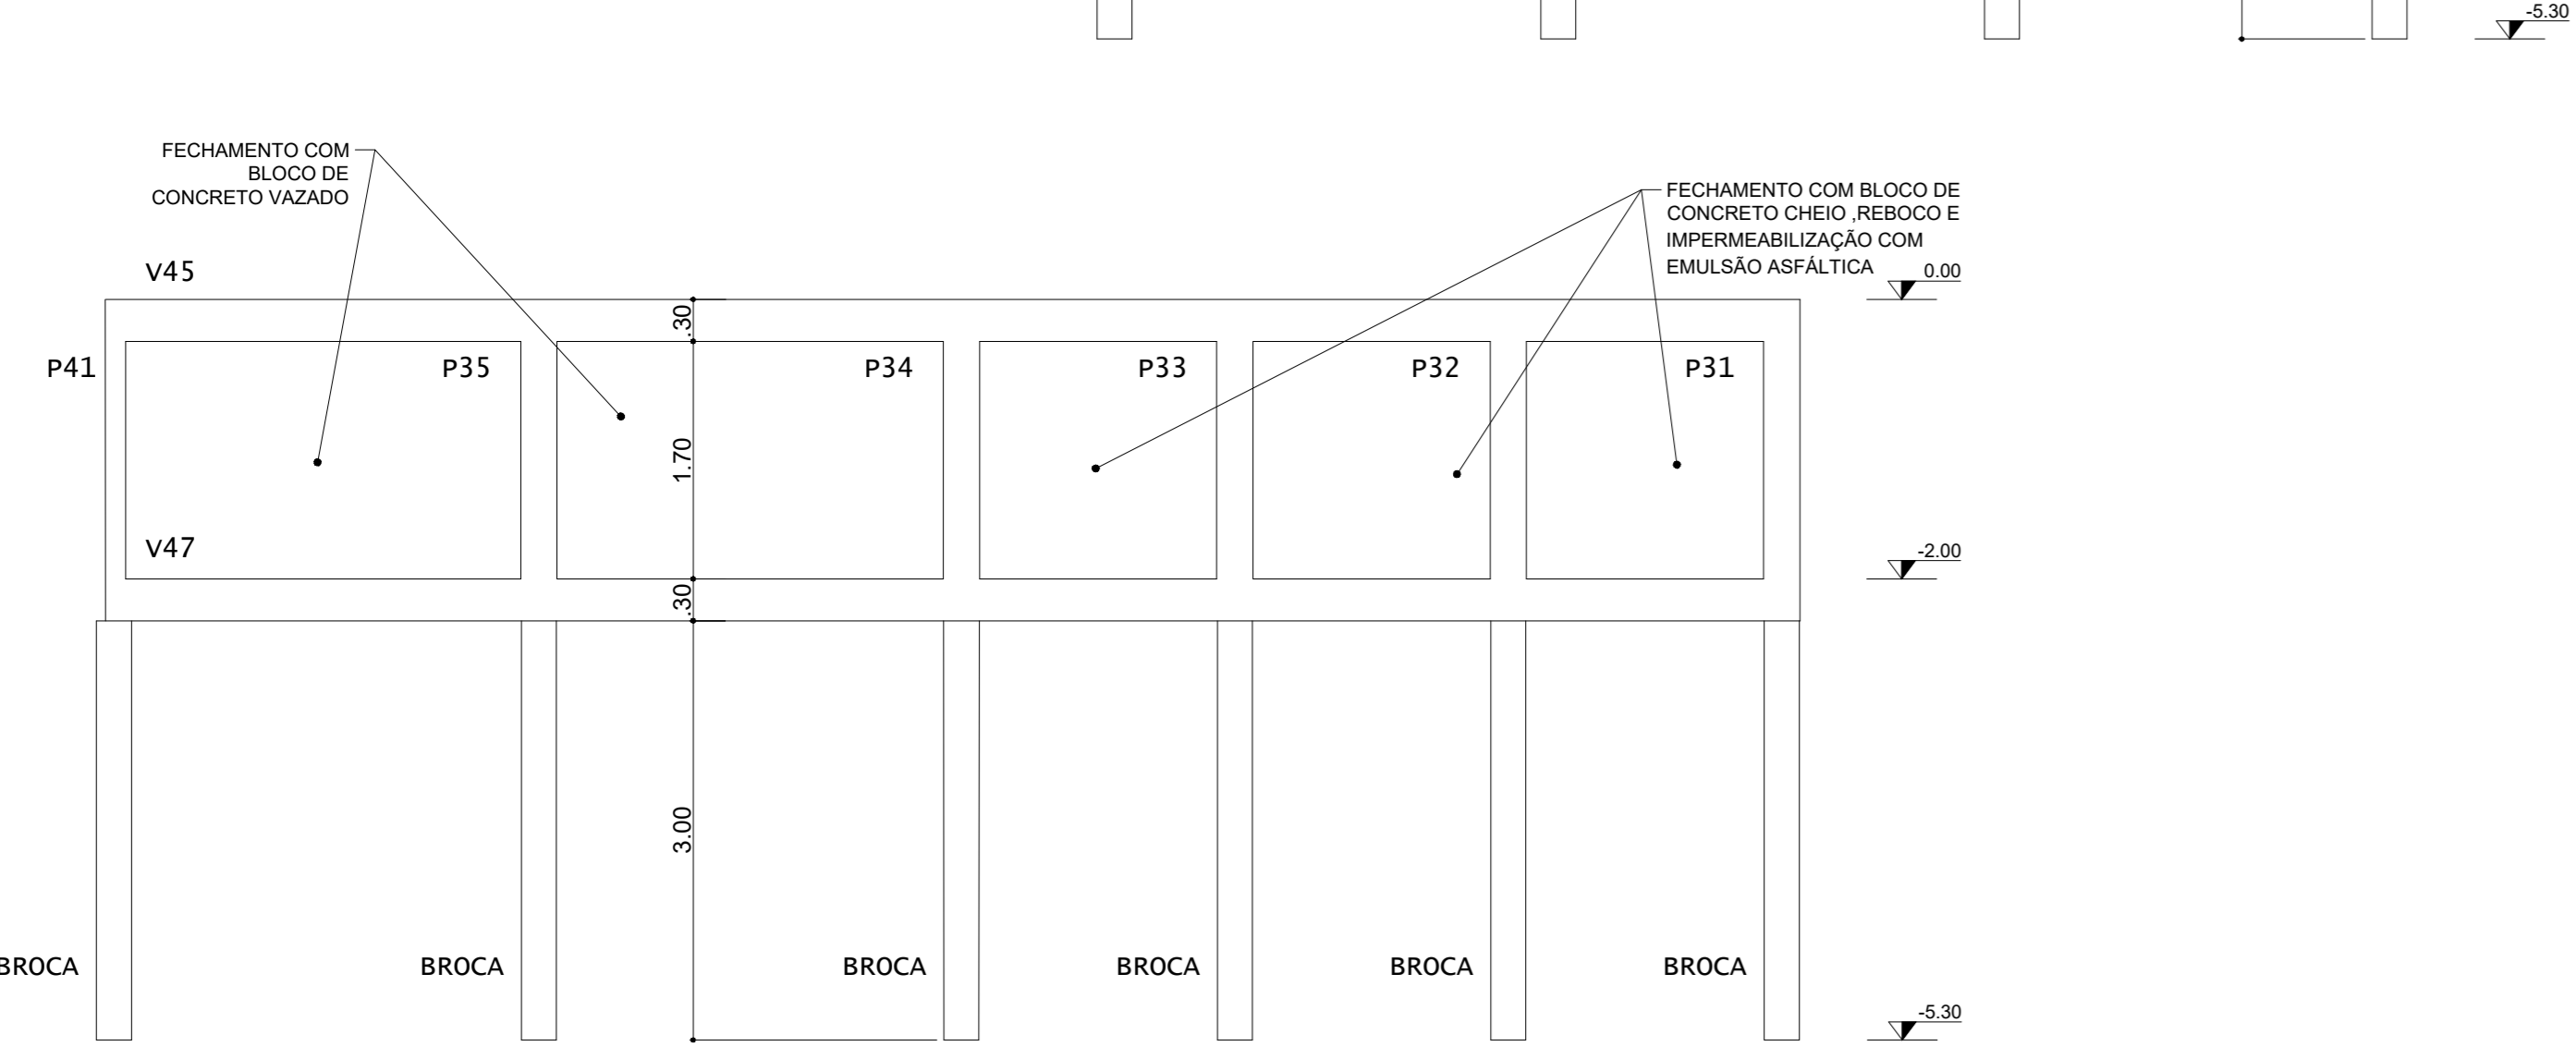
-5.30

FECHAMENTO COM BLOCO DE CONCRETO VAZADO

FECHAMENTO COM BLOCO DE CONCRETO CHEIO ,REBOCO E IMPERMEABILIZAÇÃO COM EMULSÃO ASFÁLTICA

0.00

V45

.30

P41

P35

P34

P33

P32

P31

1.70

V47

-2.00

.30

3.00

BROCA

BROCA

BROCA

BROCA

BROCA

BROCA

-5.30